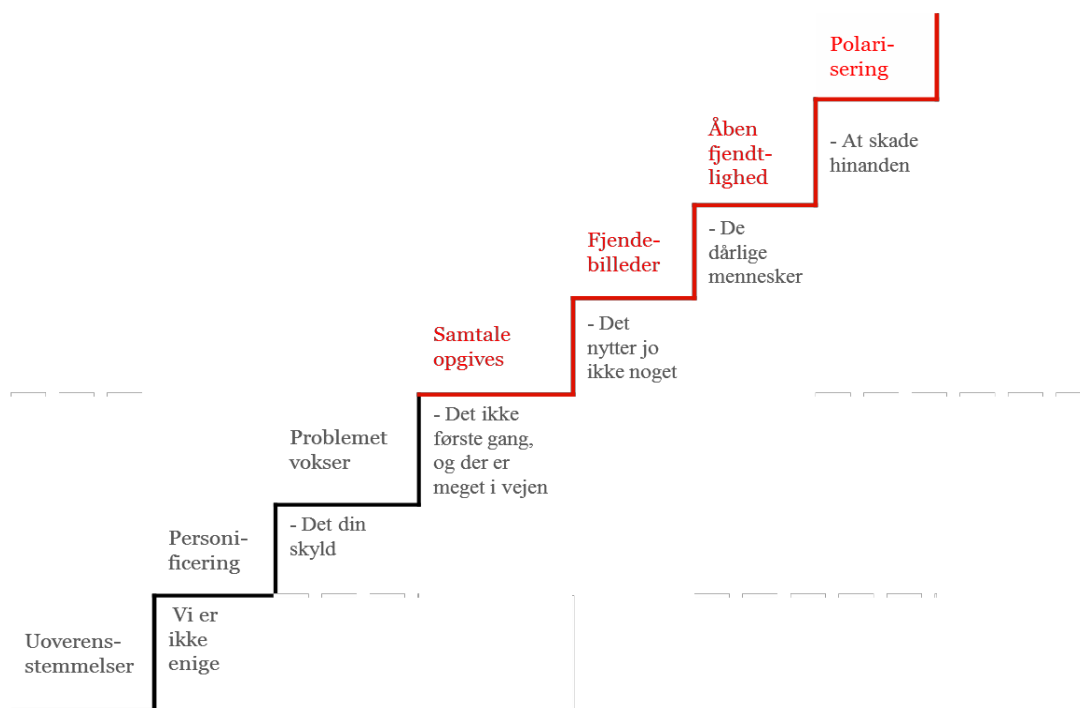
Uoverensstemmelser

Vi er ikke enige

Personificering

- Det din skyld

Problemet vokser

- Det ikke første gang, og der er meget i vejen

Samtale opgives

- Det nytter jo ikke noget

Fjendebilleder

- De dårlige mennesker

Åben fjendtlighed

- At skade hinanden

Polarisering